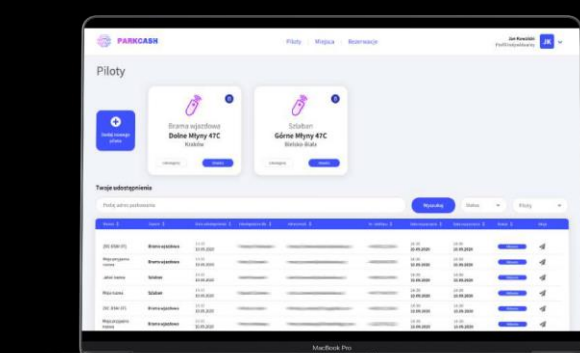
PARKCASH

Piloty | Miejsca | Rezerwacje

Jan Kowalski
Profil/Ustawienia

JK

Piloty

Dodaj nowego pilota

Brama wjazdowa
Dolne Młyny 47C
Kraków

Szlaban
Górne Młyny 47C
Bielsko-Biała

Twoje udostępnienia

Wyszukaj

Status

Piloty

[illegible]

MacBook Pro